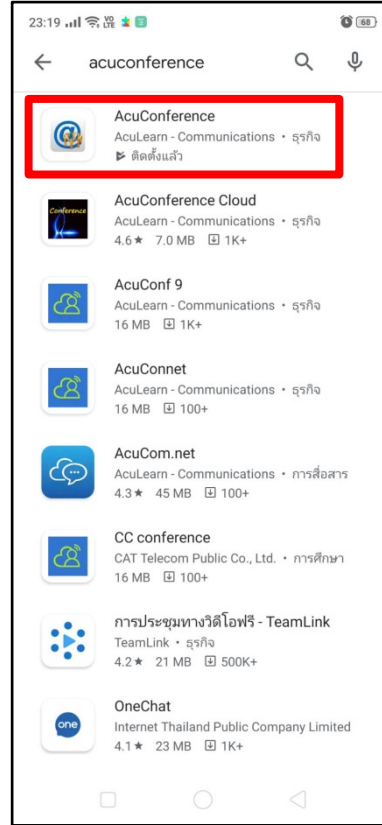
23:19 68

acuconference

AcuConference
AcuLearn - Communications • ธุรกิจ
ติดตั้งแล้ว

AcuConference Cloud
AcuLearn - Communications • ธุรกิจ
4.6★ 7.0 MB 1K+

AcuConf 9
AcuLearn - Communications • ธุรกิจ
16 MB 1K+

AcuConnet
AcuLearn - Communications • ธุรกิจ
16 MB 100+

AcuCom.net
AcuLearn - Communications • การสื่อสาร
4.3★ 45 MB 100+

CC conference
CAT Telecom Public Co., Ltd. • การศึกษา
16 MB 100+

การประชุมทางวิดีโอฟรี - TeamLink
TeamLink • ธุรกิจ
4.2★ 21 MB 500K+

OneChat
Internet Thailand Public Company Limited
4.1★ 23 MB 1K+